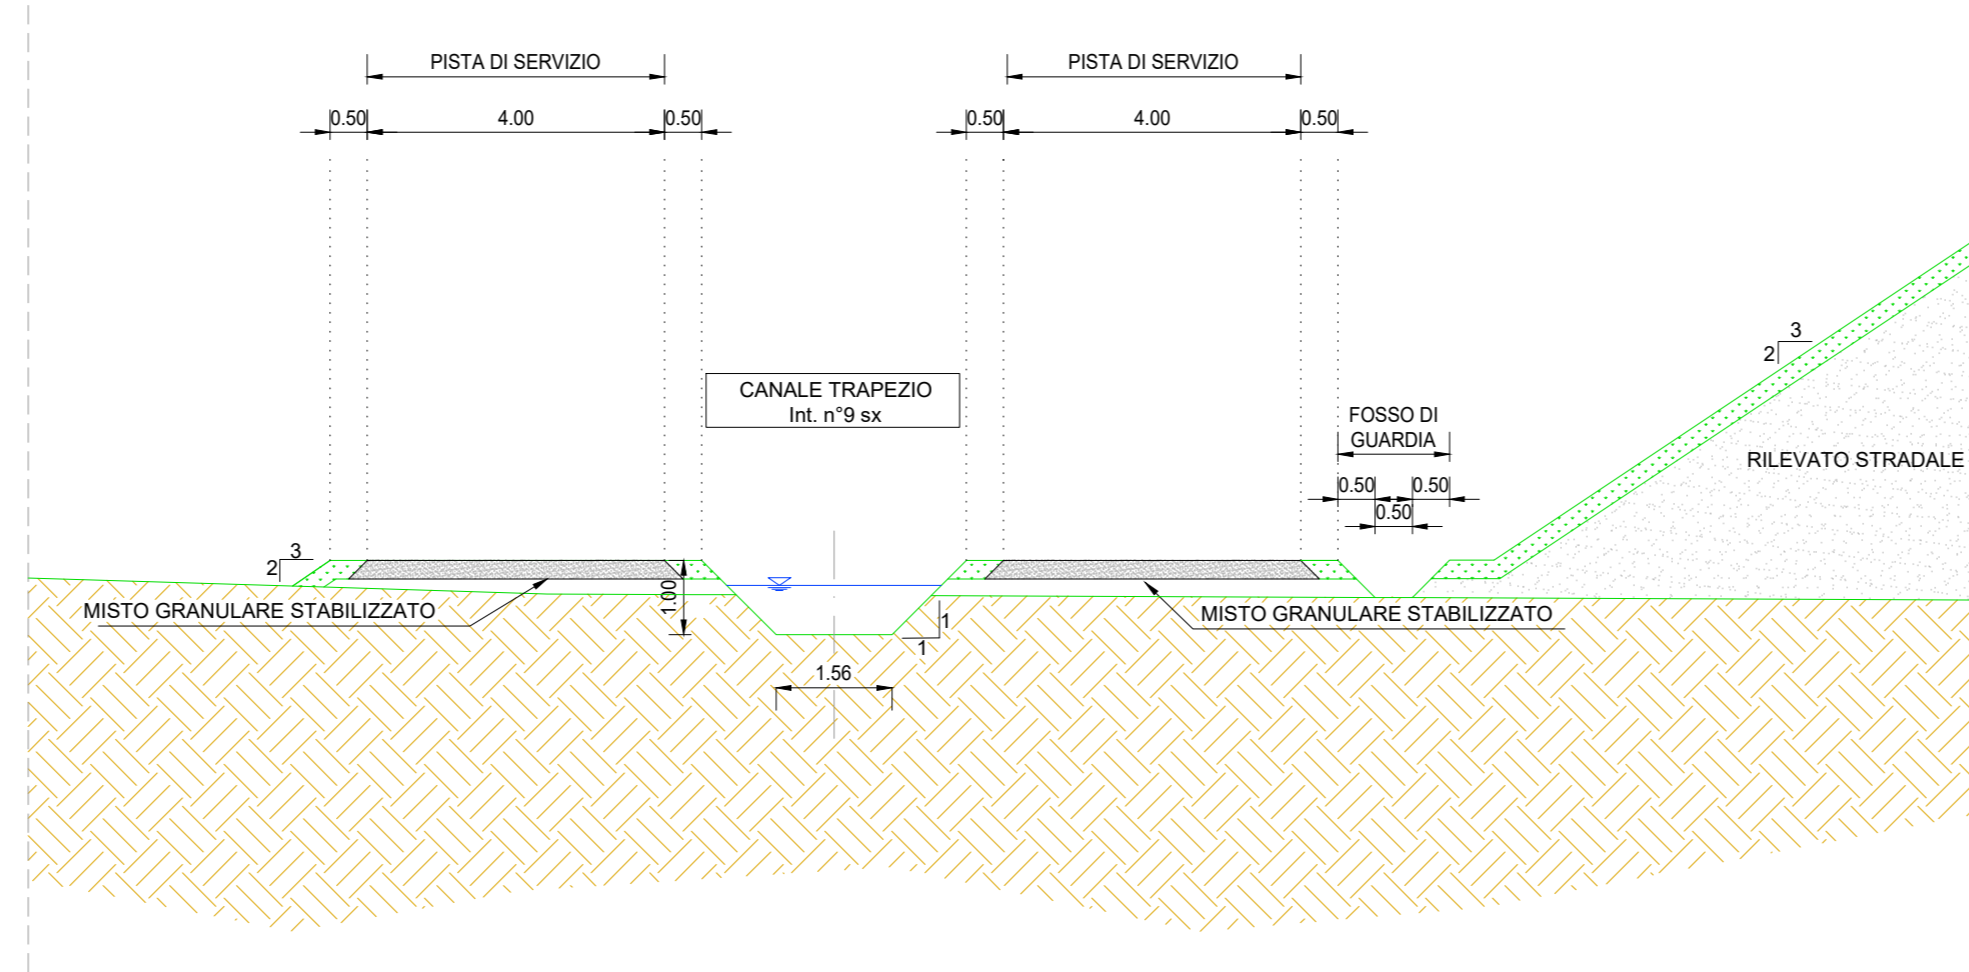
PISTA DI SERVIZIO

PISTA DI SERVIZIO

0.50 4.00 0.50

0.50 4.00 0.50

CANALE TRAPEZIO
Int. n°9 sx

FOSSO DI GUARDIA

0.50 0.50
0.50

3
2

RILEVATO STRADALE

3
2

1.00

1
1

MISTO GRANULARE STABILIZZATO

MISTO GRANULARE STABILIZZATO

1.56